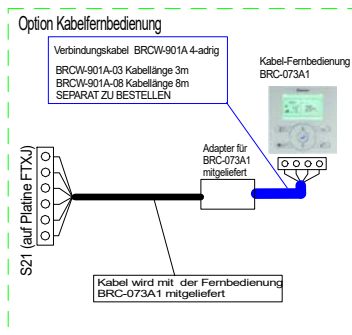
Option Kabelfernbedienung

Verbindungskabel BRCW-901A 4-adrig

BRCW-901A-03 Kabellänge 3m
BRCW-901A-08 Kabellänge 8m
SEPARAT ZU BESTELLEN

Kabel-Fernbedienung
BRC-073A1

Adapter für BRC-073A1 mitgeliefert

S21 (auf Platine FTXJ)

Kabel wird mit der Fernbedienung BRC-073A1 mitgeliefert